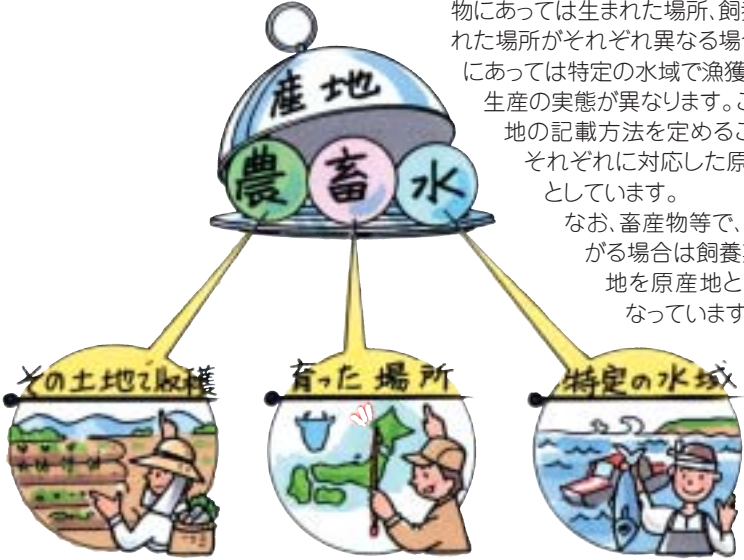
物にあっては生まれた場所、飼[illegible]
れた場所がそれぞれ異なる場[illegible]
にあっては特定の水域で漁獲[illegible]
生産の実態が異なります。こ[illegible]
地の記載方法を定めるこ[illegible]
それぞれに対応した原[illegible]
としています。
なお、畜産物等で、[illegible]
がる場合は飼養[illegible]
地を原産地と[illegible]
なっています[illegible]

産地

農 畜 水

その土地で収穫

育った場所

特定の水域